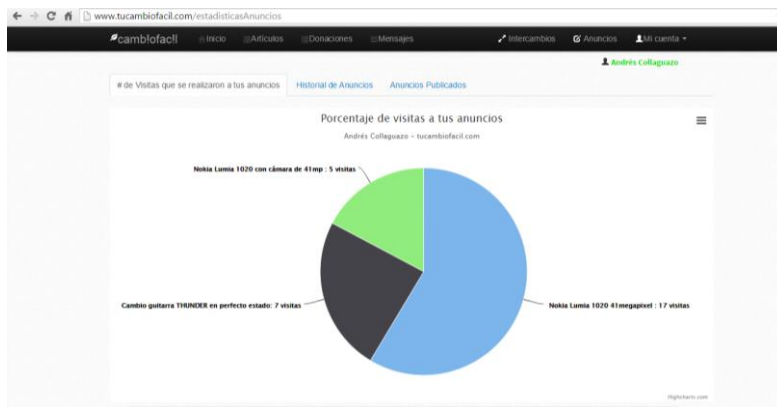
www.tucambiofacil.com/estadisticasAnuncios

cambiofacil Inicio Artículos Donaciones Mensajes Intercambios Anuncios Mi cuenta

Andrés Collaguazo

# de Visitas que se realizaron a tus anuncios | Historial de Anuncios | Anuncios Publicados

Porcentaje de visitas a tus anuncios

Andrés Collaguazo - tucambiofacil.com

Nokia Lumia 1020 con cámara de 41mp : 5 visitas

Cambio guitarra THUNDER en perfecto estado: 7 visitas

Nokia Lumia 1020 41megapixel : 17 visitas

Highcharts.com